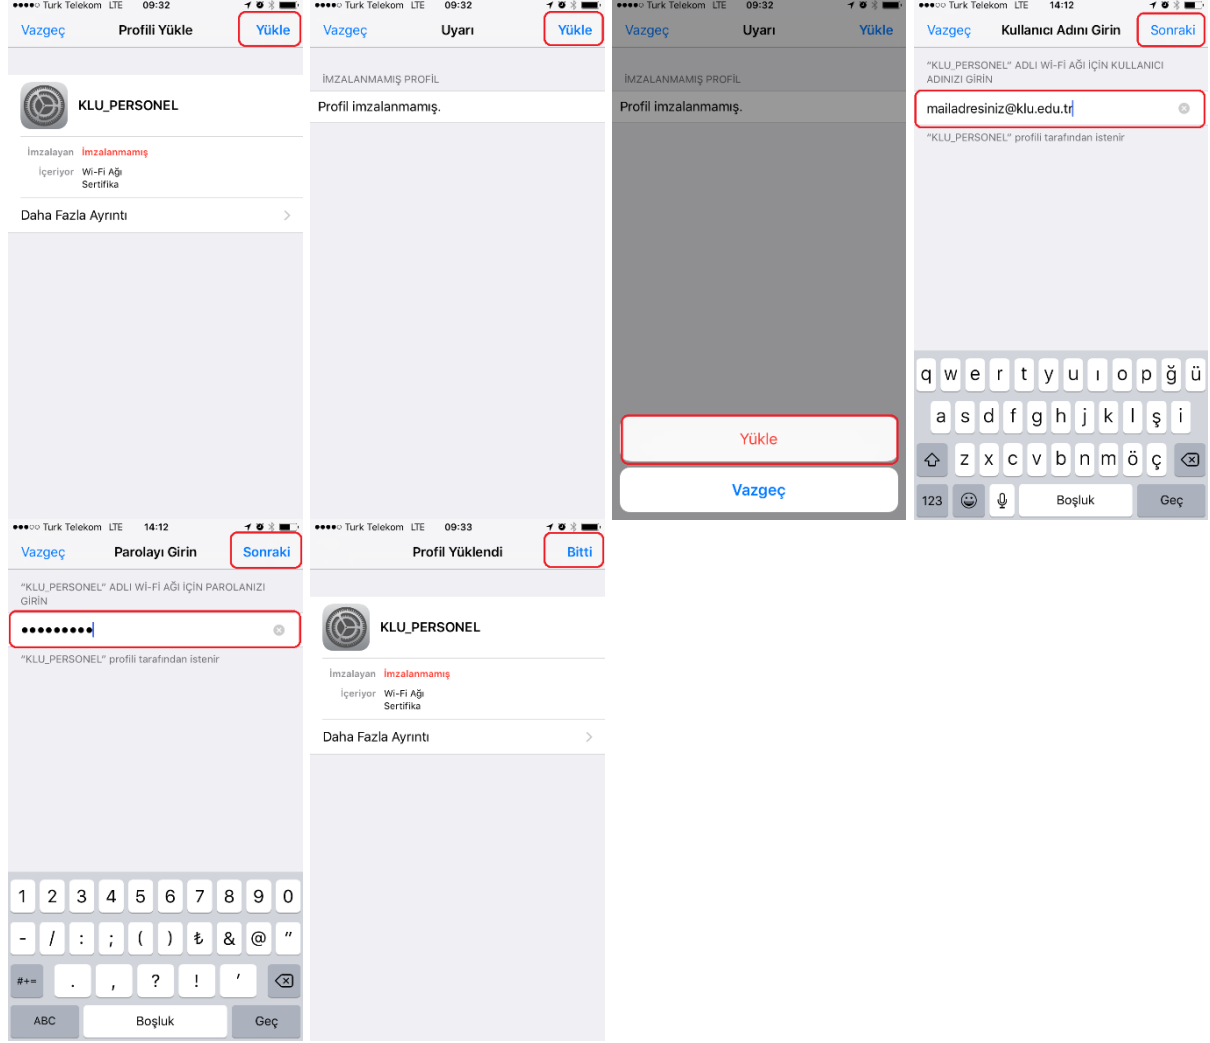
Turk Telekom LTE 09:32
Vazgeç Profili Yükle Yükle

KLU_PERSONEL

İmzalayan İmzalanmamış
İçeriyor Wi-Fi Ağı
Sertifika

Daha Fazla Ayrıntı

Turk Telekom LTE 09:32
Vazgeç Uyarı Yükle

İMZALANMAMIŞ PROFİL
Profil imzalanmamış.

Turk Telekom LTE 09:32
Vazgeç Uyarı Yükle

İMZALANMAMIŞ PROFİL
Profil imzalanmamış.

Yükle
Vazgeç

Turk Telekom LTE 14:12
Vazgeç Kullanıcı Adını Girin Sonraki

"KLU_PERSONEL" ADLI Wİ-Fİ AĞI İÇİN KULLANICI ADINIZI GİRİN
mailadresiniz@klu.edu.tr
"KLU_PERSONEL" profili tarafından istenir

q w e r t y u ı o p ğ ü
a s d f g h j k l ş i
z x c v b n m ö ç
123 Boşluk Geç

Turk Telekom LTE 14:12
Vazgeç Parolayı Girin Sonraki

"KLU_PERSONEL" ADLI Wİ-Fİ AĞI İÇİN PAROLANIZI GİRİN
•••••••••
"KLU_PERSONEL" profili tarafından istenir

1 2 3 4 5 6 7 8 9 0
- / : ; ( ) ₺ & @ "
#+= . , ? ! '
ABC Boşluk Geç

Turk Telekom LTE 09:33
Profil Yüklendi Bitti

KLU_PERSONEL

İmzalayan İmzalanmamış
İçeriyor Wi-Fi Ağı
Sertifika

Daha Fazla Ayrıntı